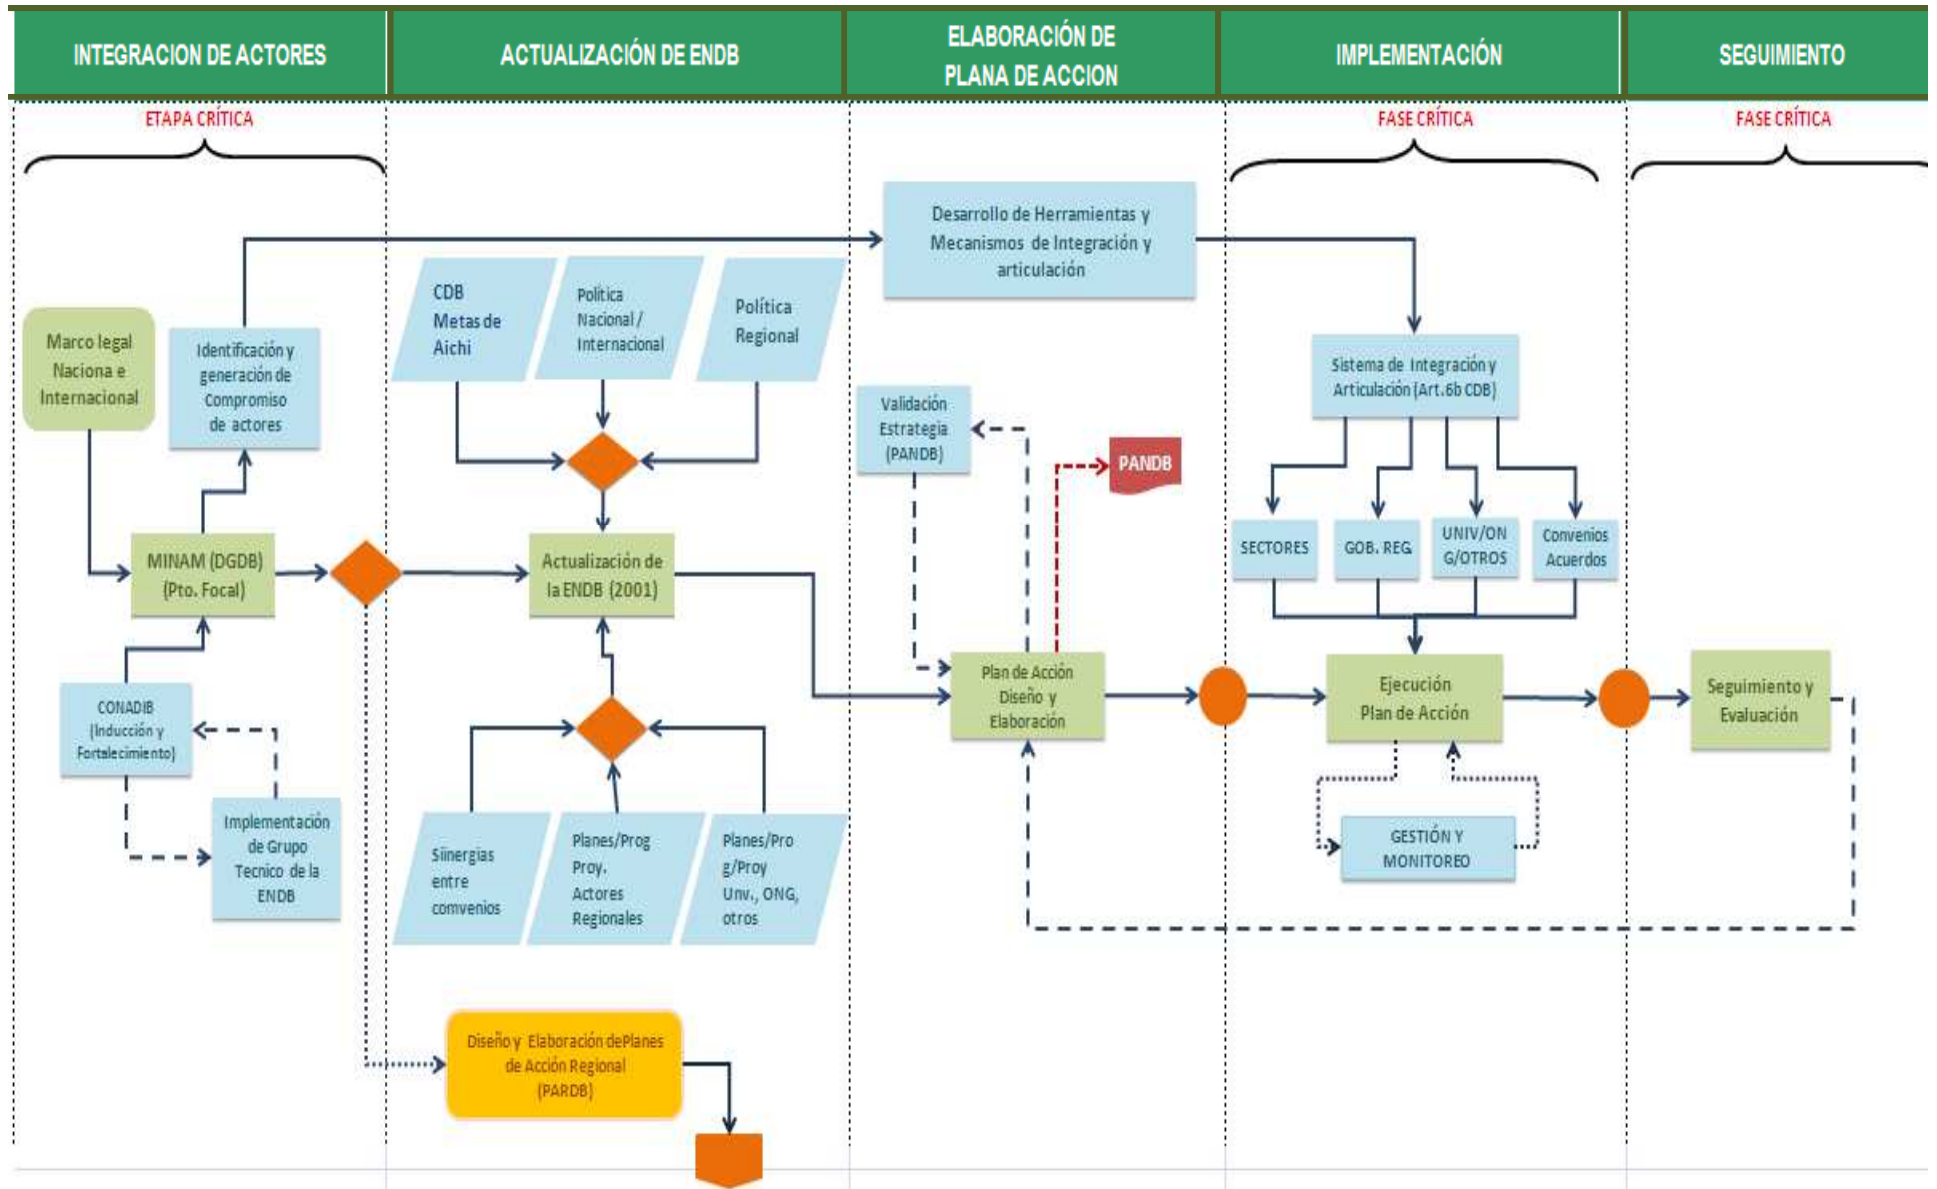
INTEGRACION DE ACTORES

ACTUALIZACIÓN DE ENDB

ELABORACIÓN DE PLANA DE ACCION

IMPLEMENTACIÓN

SEGUIMIENTO

ETAPA CRÍTICA

FASE CRÍTICA

FASE CRÍTICA

Desarrollo de Herramientas y Mecanismos de Integración y articulación

Marco legal Naciona e Internacional

Identificación y generación de Compromiso de actores

CDB Metas de Aichi

Politica Nacional / Internacional

Política Regional

Sistema de Integración y Articulación (Art.6b CDB)

Validación Estrategia (PANDB)

PANDB

SECTORES

GOB. REG

UNIV/ON G/OTROS

Convenios Acuerdos

MINAM (DGDB) (Pto. Focal)

Actualización de la ENDB (2001)

Plan de Acción Diseño y Elaboración

Ejecución Plan de Acción

Seguimiento y Evaluación

CONADIB (Inducción y Fortalecimiento)

Implementación de Grupo Tecnico de la ENDB

Siinergias entre convenios

Planes/Prog Proy. Actores Regionales

Planes/Pro g/Proy Unv., ONG, otros

GESTIÓN Y MONITOREO

Diseño y Elaboración dePlanes de Acción Regional (PARDB)